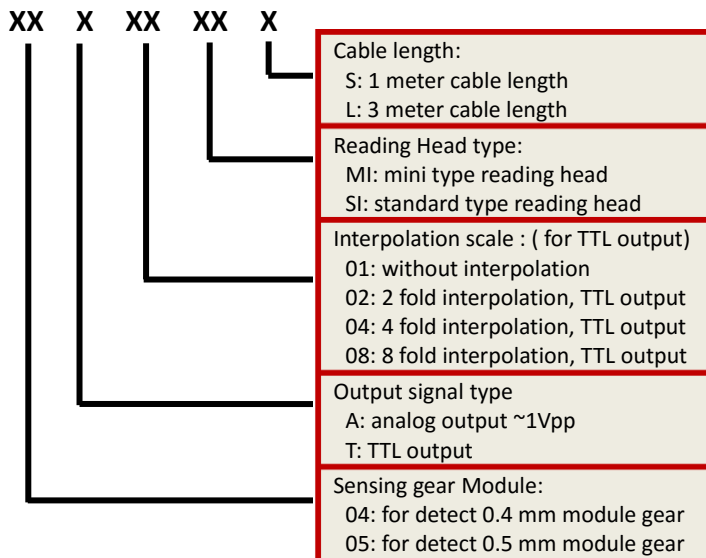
XX X XX XX X

Cable length:
S: 1 meter cable length
L: 3 meter cable length

Reading Head type:
MI: mini type reading head
SI: standard type reading head

Interpolation scale : ( for TTL output)
01: without interpolation
02: 2 fold interpolation, TTL output
04: 4 fold interpolation, TTL output
08: 8 fold interpolation, TTL output

Output signal type
A: analog output ~1Vpp
T: TTL output

Sensing gear Module:
04: for detect 0.4 mm module gear
05: for detect 0.5 mm module gear